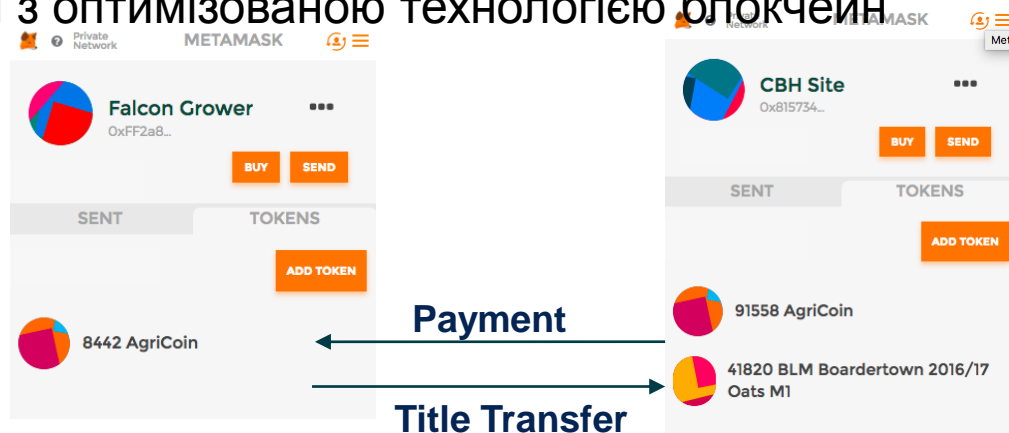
з оптимізованою технологією блокчейн

Private Network METAMASK

Falcon Grower
0xFF2a8...

BUY SEND

SENT TOKENS

ADD TOKEN

8442 AgriCoin

Network METAMASK

Met

CBH Site
0x815734...

BUY SEND

SENT TOKENS

ADD TOKEN

91558 AgriCoin

41820 BLM Boardertown 2016/17 Oats M1

Payment

Title Transfer